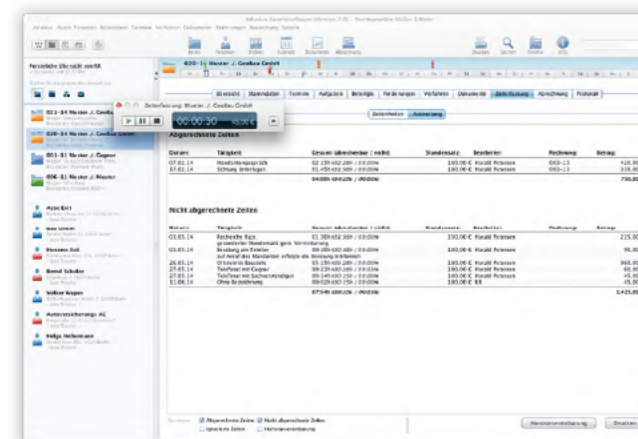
Advolux Anwaltssoftware (Version 2.0) - Rechtsanwälte Müller & Meier

Persönliche Übersicht von RA

020-14 Muster ./. Gosling GmbH

020-14 Muster ./. Gosling GmbH

001-14 Muster ./. Gogner

006-14 Muster ./. Muster

Zeiterfassung: Muster ./. Gosling GmbH

00:00:30

Übersicht | Stammdaten | Termine | Aufgaben | Beteiligte | Forderungen | Verfahren | Dokumente | Zeiterfassung | Abrechnung | Protokoll

Zeiterfassen | Auswertung

Abgerechnete Zeiten

| Datum | Tätigkeit | Gesamt (abrechenbar / nicht) | Stundensatz | Bearbeiter | Rechnung | Betrag |
|---|---|---|---|---|---|---|
| 07.02.14 | Mandantengespräch | 02:15h (02:30h / 0:00h) | 180,00 € | Harald Petersen | 003-13 | 416,00 |
| 07.02.14 | Schriftsatz Unterlagen | 01:45h (02:00h / 0:00h) | 180,00 € | Harald Petersen | 003-13 | 330,00 |
| | | 04:00h (04:30h / 0:00h) | | | | 746,00 |

Nicht abgerechnete Zeiten

| Datum | Tätigkeit | Gesamt (abrechenbar / nicht) | Stundensatz | Bearbeiter | Rechnung | Betrag |
|---|---|---|---|---|---|---|
| 03.03.14 | Recherche Egon | 01:15h (01:30h / 0:00h) | 150,00 € | Harald Petersen | | 215,00 |
| 03.03.14 | Beratung am Telefon | 00:30h (00:30h / 0:00h) | 180,00 € | Harald Petersen | | 90,00 |
| 26.03.14 | Ortstermin Baustelle | 05:15h (05:30h / 0:00h) | 180,00 € | Harald Petersen | | 960,00 |
| 27.03.14 | Telefonat mit Gogner | 00:15h (00:15h / 0:00h) | 180,00 € | Harald Petersen | | 45,00 |
| 27.03.14 | Telefonat mit Sachverständigem | 00:14h (00:15h / 0:00h) | 180,00 € | Harald Petersen | | 45,00 |
| 31.08.14 | Ohne Bezeichnung | 00:02h (00:15h / 0:00h) | 180,00 € | RR | | 45,00 |
| | | 07:34h (08:15h / 0:00h) | | | | 1.415,00 |

Abgerechnete Zeiten | Nicht abgerechnete Zeiten

Honorarvereinbarung | Drucken